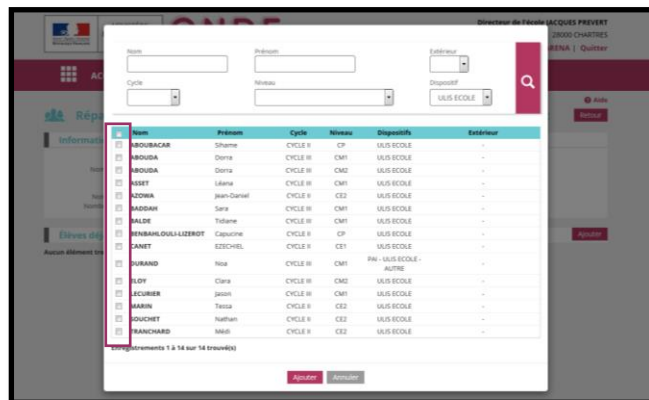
Directeur de l'école JACQUES PREVERT
28000 CHARTRES
ARENA | Quitter

Nom
Prénom
Extérieur
Cycle
Niveau
Dispositif
ULIS ECOLE

Aide
Retour

Ajouter
Aucun élément tro

| | Nom | Prénom | Cycle | Niveau | Dispositifs | Extérieur |
|---|---|---|---|---|---|---|
| | ABOUBACAR | Sihame | CYCLE II | CP | ULIS ECOLE | - |
| | ABOUDA | Dorra | CYCLE III | CM1 | ULIS ECOLE | - |
| | ABOUDA | Dorra | CYCLE III | CM2 | ULIS ECOLE | - |
| | ASSET | Léana | CYCLE III | CM1 | ULIS ECOLE | - |
| | AZOWA | Jean-Daniel | CYCLE II | CE2 | ULIS ECOLE | - |
| | BADDAH | Sara | CYCLE III | CM1 | ULIS ECOLE | - |
| | BALDE | Tidiane | CYCLE III | CM1 | ULIS ECOLE | - |
| | BENBAHLOULI-LIZEROT | Capucine | CYCLE II | CP | ULIS ECOLE | - |
| | CANET | EZECHIEL | CYCLE II | CE1 | ULIS ECOLE | - |
| | DURAND | Noa | CYCLE III | CM1 | PAI - ULIS ECOLE - AUTRE | - |
| | ELOY | Clara | CYCLE III | CM2 | ULIS ECOLE | - |
| | LECURIER | Jason | CYCLE III | CM1 | ULIS ECOLE | - |
| | MARIN | Tessa | CYCLE II | CE2 | ULIS ECOLE | - |
| | SOUCHET | Nathan | CYCLE II | CE2 | ULIS ECOLE | - |
| | TRANCHARD | Médi | CYCLE II | CE2 | ULIS ECOLE | - |

Enregistrements 1 à 14 sur 14 trouvé(s)

Ajouter Annuler